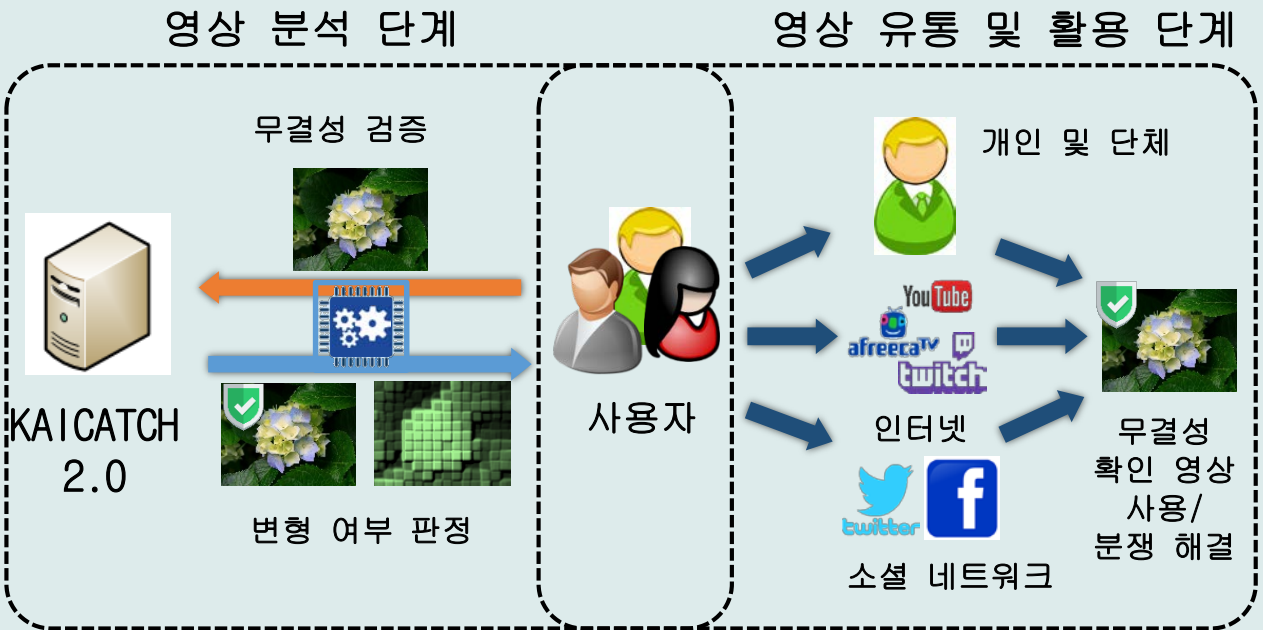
영상 분석 단계

영상 유통 및 활용 단계

무결성 검증

KAICATCH 2.0

변형 여부 판정

사용자

개인 및 단체

YouTube

afreecaTV

twitch

인터넷

twitter

f

소셜 네트워크

무결성 확인 영상 사용/ 분쟁 해결